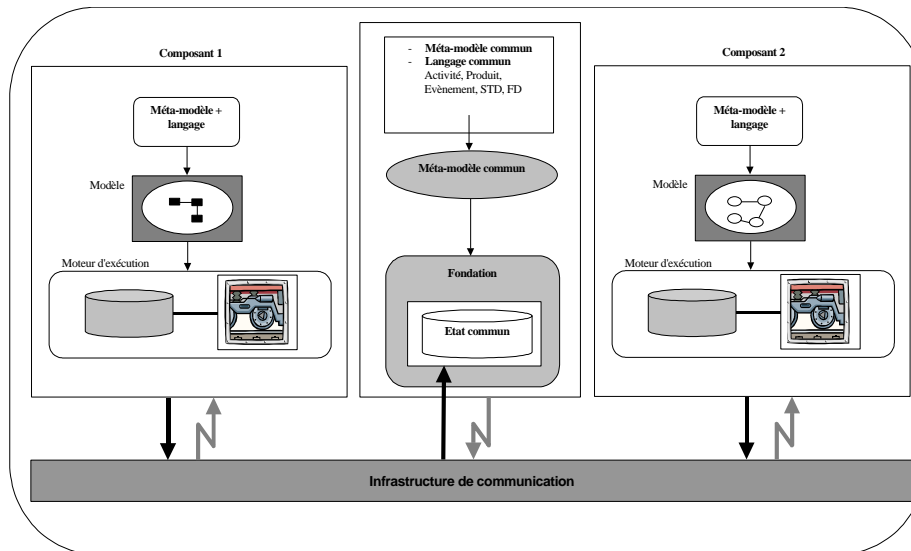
Composant 1

Méta-modèle + langage

Modèle

Moteur d'exécution

- Méta-modèle commun
- Langage commun
Activité, Produit, Evènement, STD, FD

Méta-modèle commun

Fondation

Etat commun

Composant 2

Méta-modèle + langage

Modèle

Moteur d'exécution

Infrastructure de communication